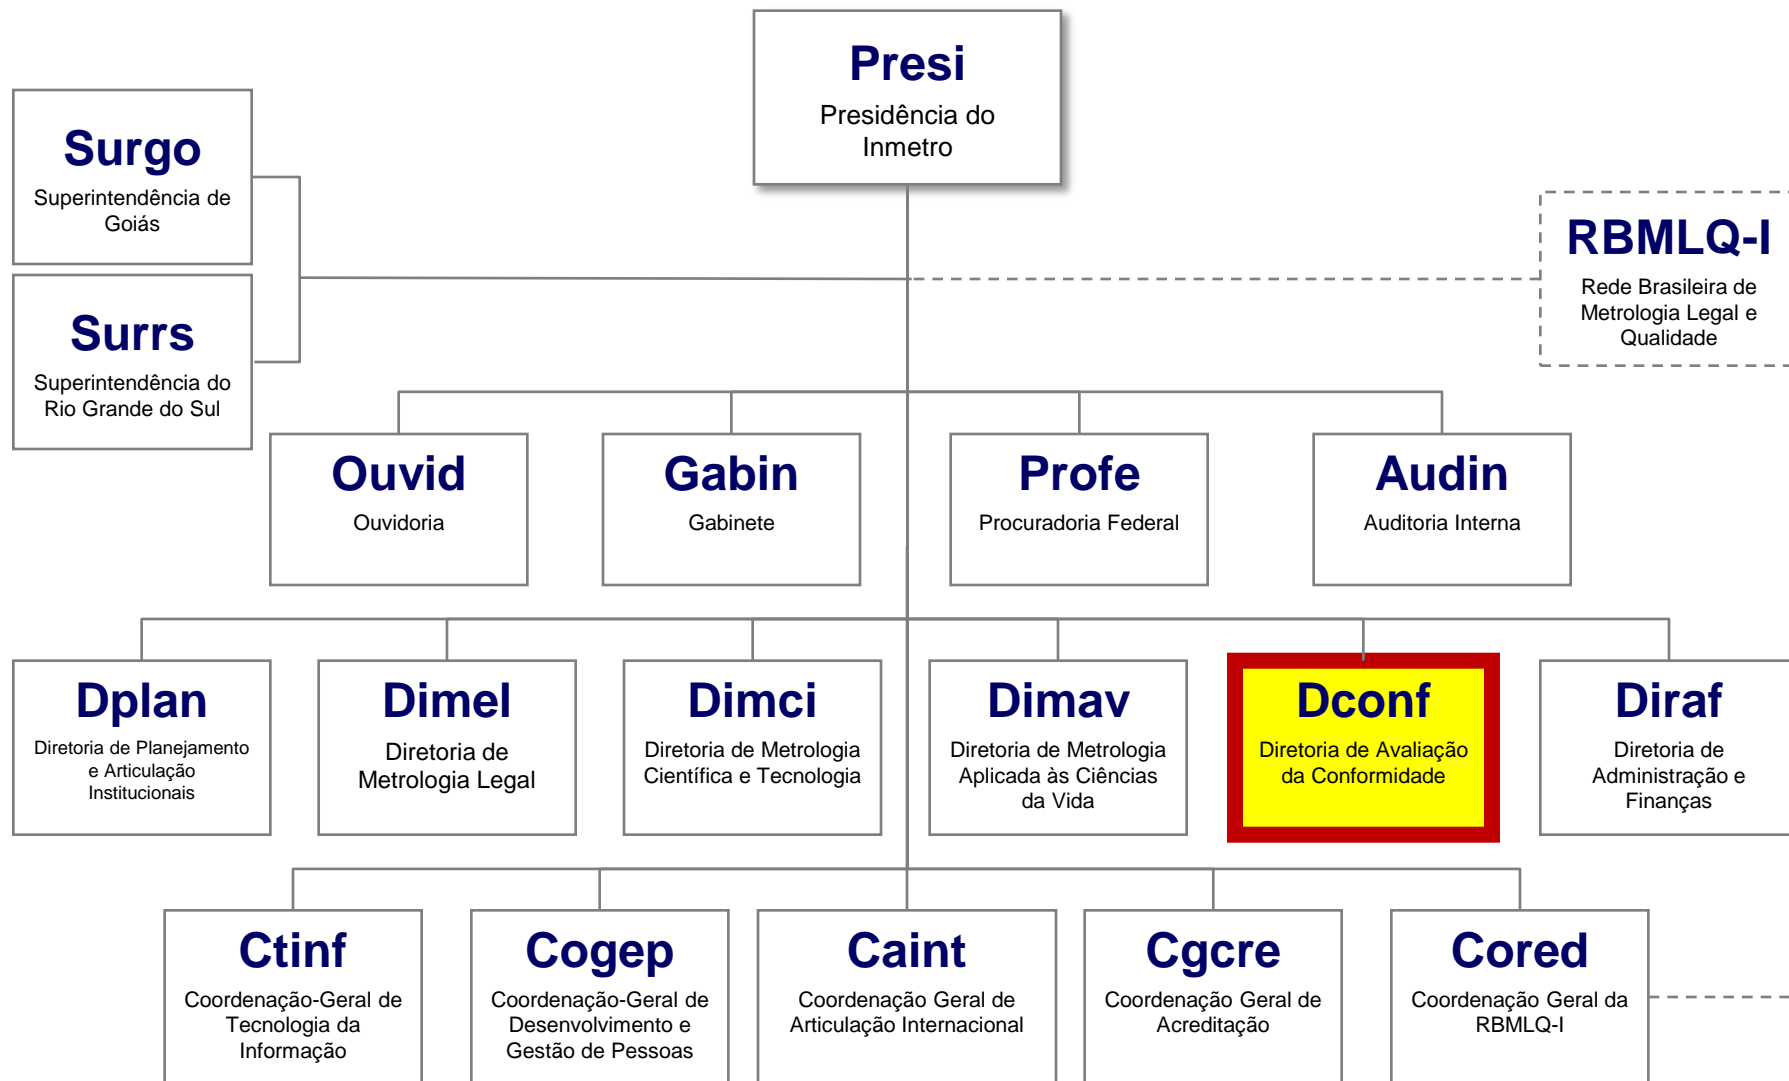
Presi
Presidência do Inmetro

Surgo
Superintendência de Goiás

Surrs
Superintendência do Rio Grande do Sul

RBMLQ-I
Rede Brasileira de Metrologia Legal e Qualidade

Ouvid
Ouvidoria

Gabin
Gabinete

Profe
Procuradoria Federal

Audin
Auditoria Interna

Dplan
Diretoria de Planejamento e Articulação Institucionais

Dimel
Diretoria de Metrologia Legal

Dimci
Diretoria de Metrologia Científica e Tecnologia

Dimav
Diretoria de Metrologia Aplicada às Ciências da Vida

Dconf
Diretoria de Avaliação da Conformidade

Diraf
Diretoria de Administração e Finanças

Ctinf
Coordenação-Geral de Tecnologia da Informação

Cogep
Coordenação-Geral de Desenvolvimento e Gestão de Pessoas

Caint
Coordenação Geral de Articulação Internacional

Cgcre
Coordenação Geral de Acreditação

Cored
Coordenação Geral da RBMLQ-I